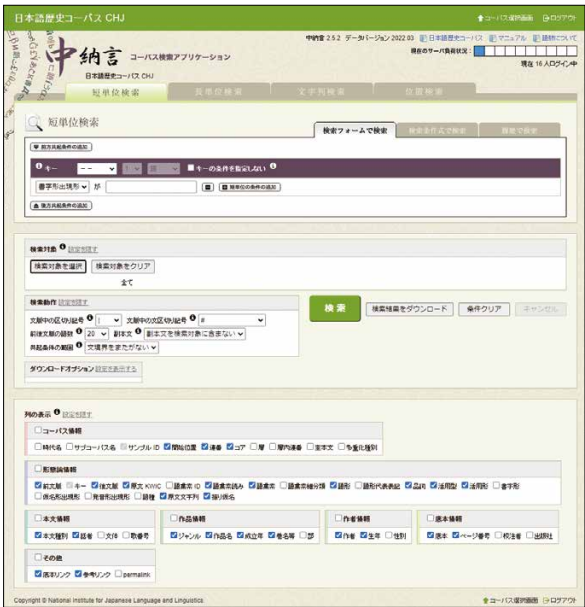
日本語歴史コーパス CHJ

コーパス選択画面 ログアウト

中納言 コーパス検索アプリケーション

日本語歴史コーパス CHJ

中納言 2.5.2 データバージョン 2022.03 日本語歴史コーパス マニュアル 語彙について

現在のサーバ負荷状況：

現在 16 人ログイン中

短単位検索 長単位検索 文字列検索 位置検索

短単位検索

検索フォームで検索 検索条件式で検索 履歴で検索

前方共起条件の追加

キー キーの条件を指定しない

書字形出現形 が

後方共起条件の追加

検索対象 設定を隠す

検索対象を選択 検索対象をクリア

全て

検索動作 設定を隠す

文脈中の区切り記号 | 文脈中の文区切り記号 #

前後文脈の語数 20 副本文 副本文を検索対象に含めない

共起条件の範囲 文境界をまたがない

検索 検索結果をダウンロード 条件クリア キャンセル

ダウンロードオプション 設定を表示する

列の表示 設定を隠す

コーパス情報

時代名 サブコーパス名 サンプル ID 開始位置 連番 コア 層 層内連番 本文種別 歌番号

形態論情報

前文脈 キー 後文脈 原文 KWIC 語彙素 ID 語彙素読み 語彙素 語彙素細分類 語形 語形代表表記 品詞 活用型 活用形 書字形 

仮名形出現形 発音形出現形 語種 原文文字列 振り仮名

本文情報

本文種別 話者 文体 歌番号

作品情報

ジャンル 作品名 成立年 巻名等 部

作者情報

作者 生年 性別

底本情報

底本 ページ番号 校注者 出版社

その他

底本リンク 参考リンク permalink

Copyright © National Institute for Japanese Language and Linguistics

コーパス選択画面 ログアウト